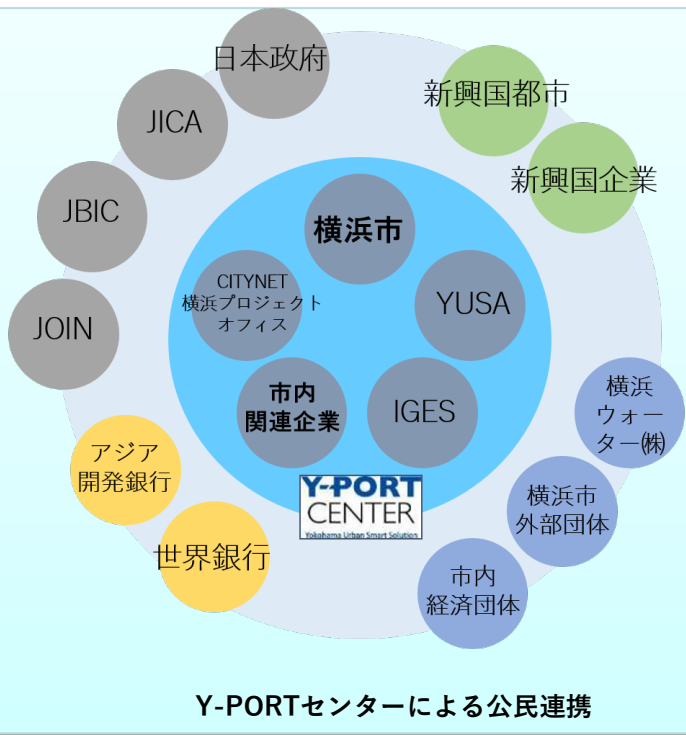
日本政府

JICA

JBIC

JOIN

新興国都市

新興国企業

横浜市

CITYNET
横浜プロジェクトオフィス

YUSA

市内関連企業

IGES

Y-PORT CENTER
Yokohama Urban Smart Solution

アジア開発銀行

世界銀行

横浜ウォーター(株)

横浜市外部団体

市内経済団体

Y-PORTセンターによる公民連携